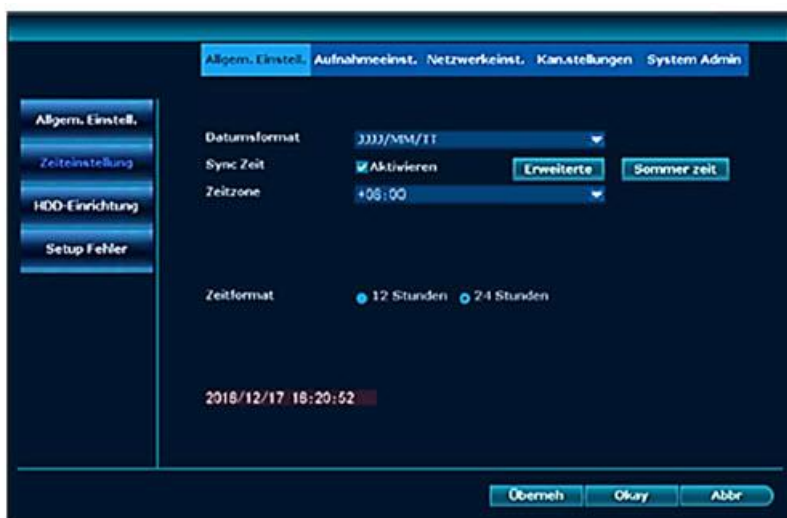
Allgem. Einstell. Aufnahmeeinst. Netzwerkeinst. Kan.stellungen System Admin

Allgem. Einstell.

Zeiteinstellung

HDD-Einrichtung

Setup Fehler

Datumsformat JJJJ/MM/TT

Sync Zeit Aktivieren Erweiterte Sommer zeit

Zeitzone +08:00

Zeitformat 12 Stunden 24 Stunden

2018/12/17 18:20:52

Übernehmen Okay Abbr